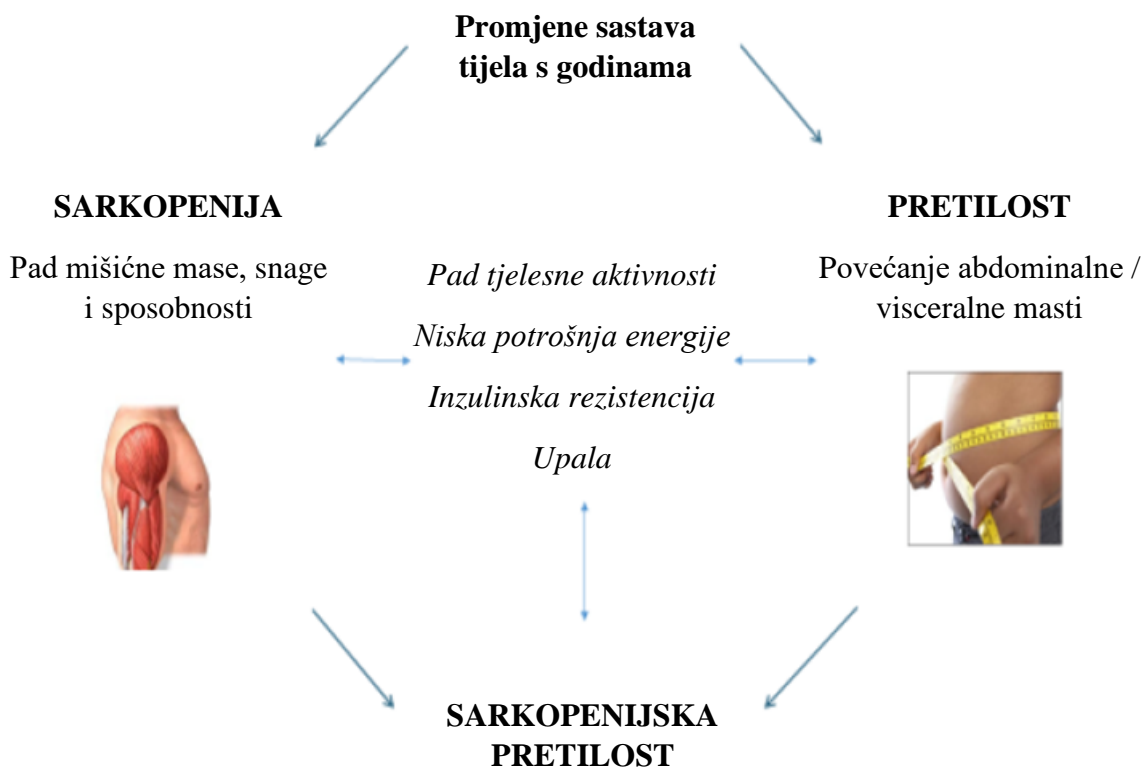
Promjene sastava tijela s godinama

SARKOPENIJA

Pad mišićne mase, snage i sposobnosti

Pad tjelesne aktivnosti

Niska potrošnja energije

Inzulinska rezistencija

Upala

PRETILOST

Povećanje abdominalne / visceralne masti

SARKOPENIJSKA PRETILOST